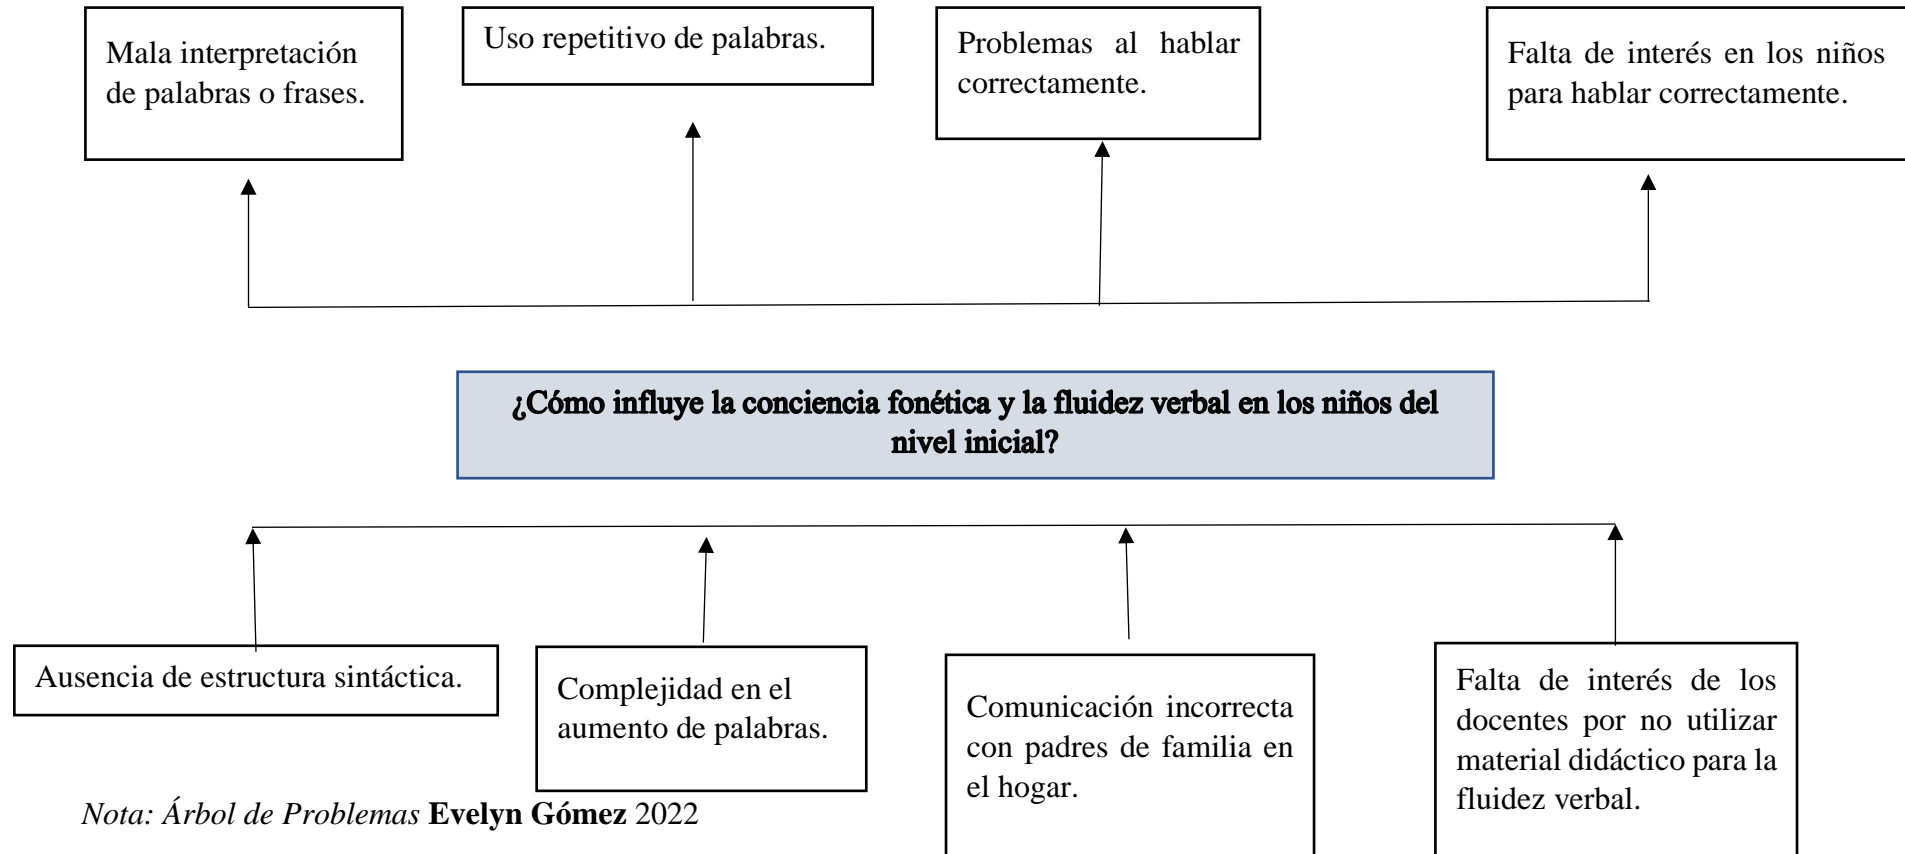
Mala interpretación de palabras o frases.

Uso repetitivo de palabras.

Problemas al hablar correctamente.

Falta de interés en los niños para hablar correctamente.

¿Cómo influye la conciencia fonética y la fluidez verbal en los niños del nivel inicial?

Ausencia de estructura sintáctica.

Complejidad en el aumento de palabras.

Comunicación incorrecta con padres de familia en el hogar.

Falta de interés de los docentes por no utilizar material didáctico para la fluidez verbal.

*Nota: Árbol de Problemas* **Evelyn Gómez** 2022